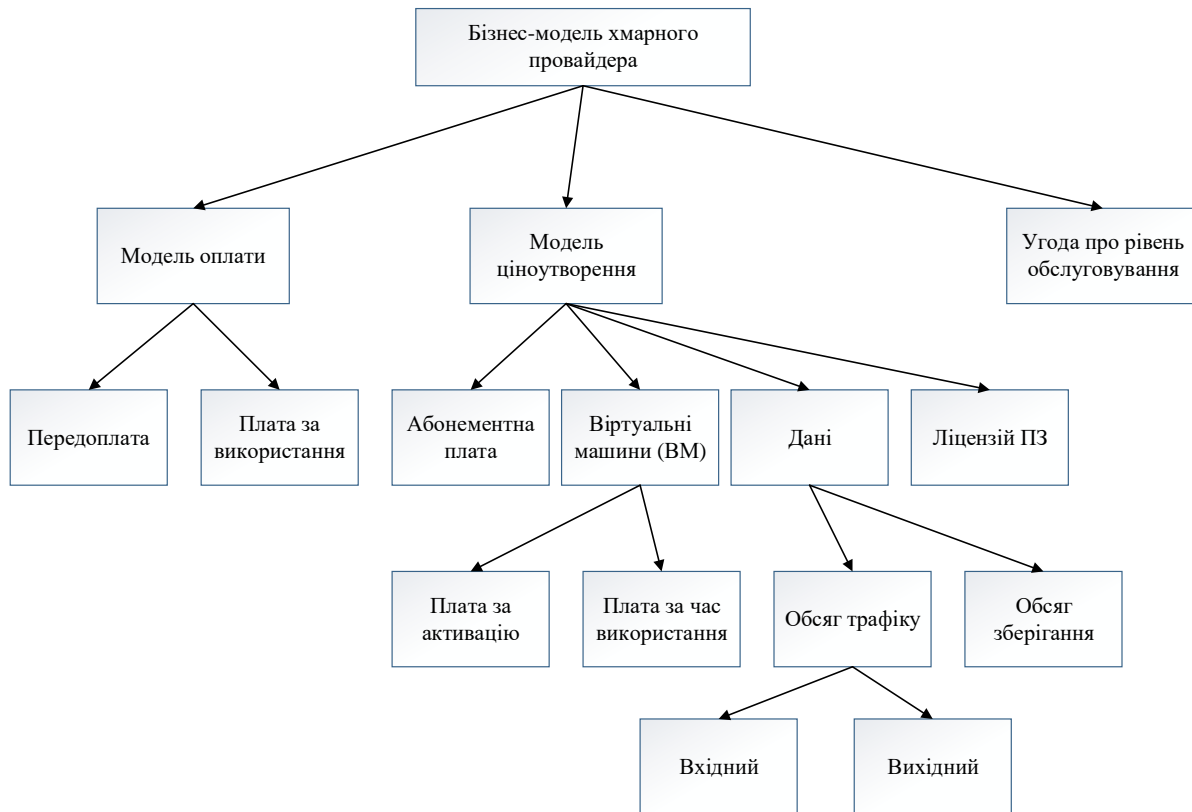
Бізнес-модель хмарного провайдера

Модель оплати

Модель ціноутворення

Угода про рівень обслуговування

Передоплата

Плата за використання

Абонементна плата

Віртуальні машини (ВМ)

Дані

Ліцензій ПЗ

Плата за активацію

Плата за час використання

Обсяг трафіку

Обсяг зберігання

Вхідний

Вихідний